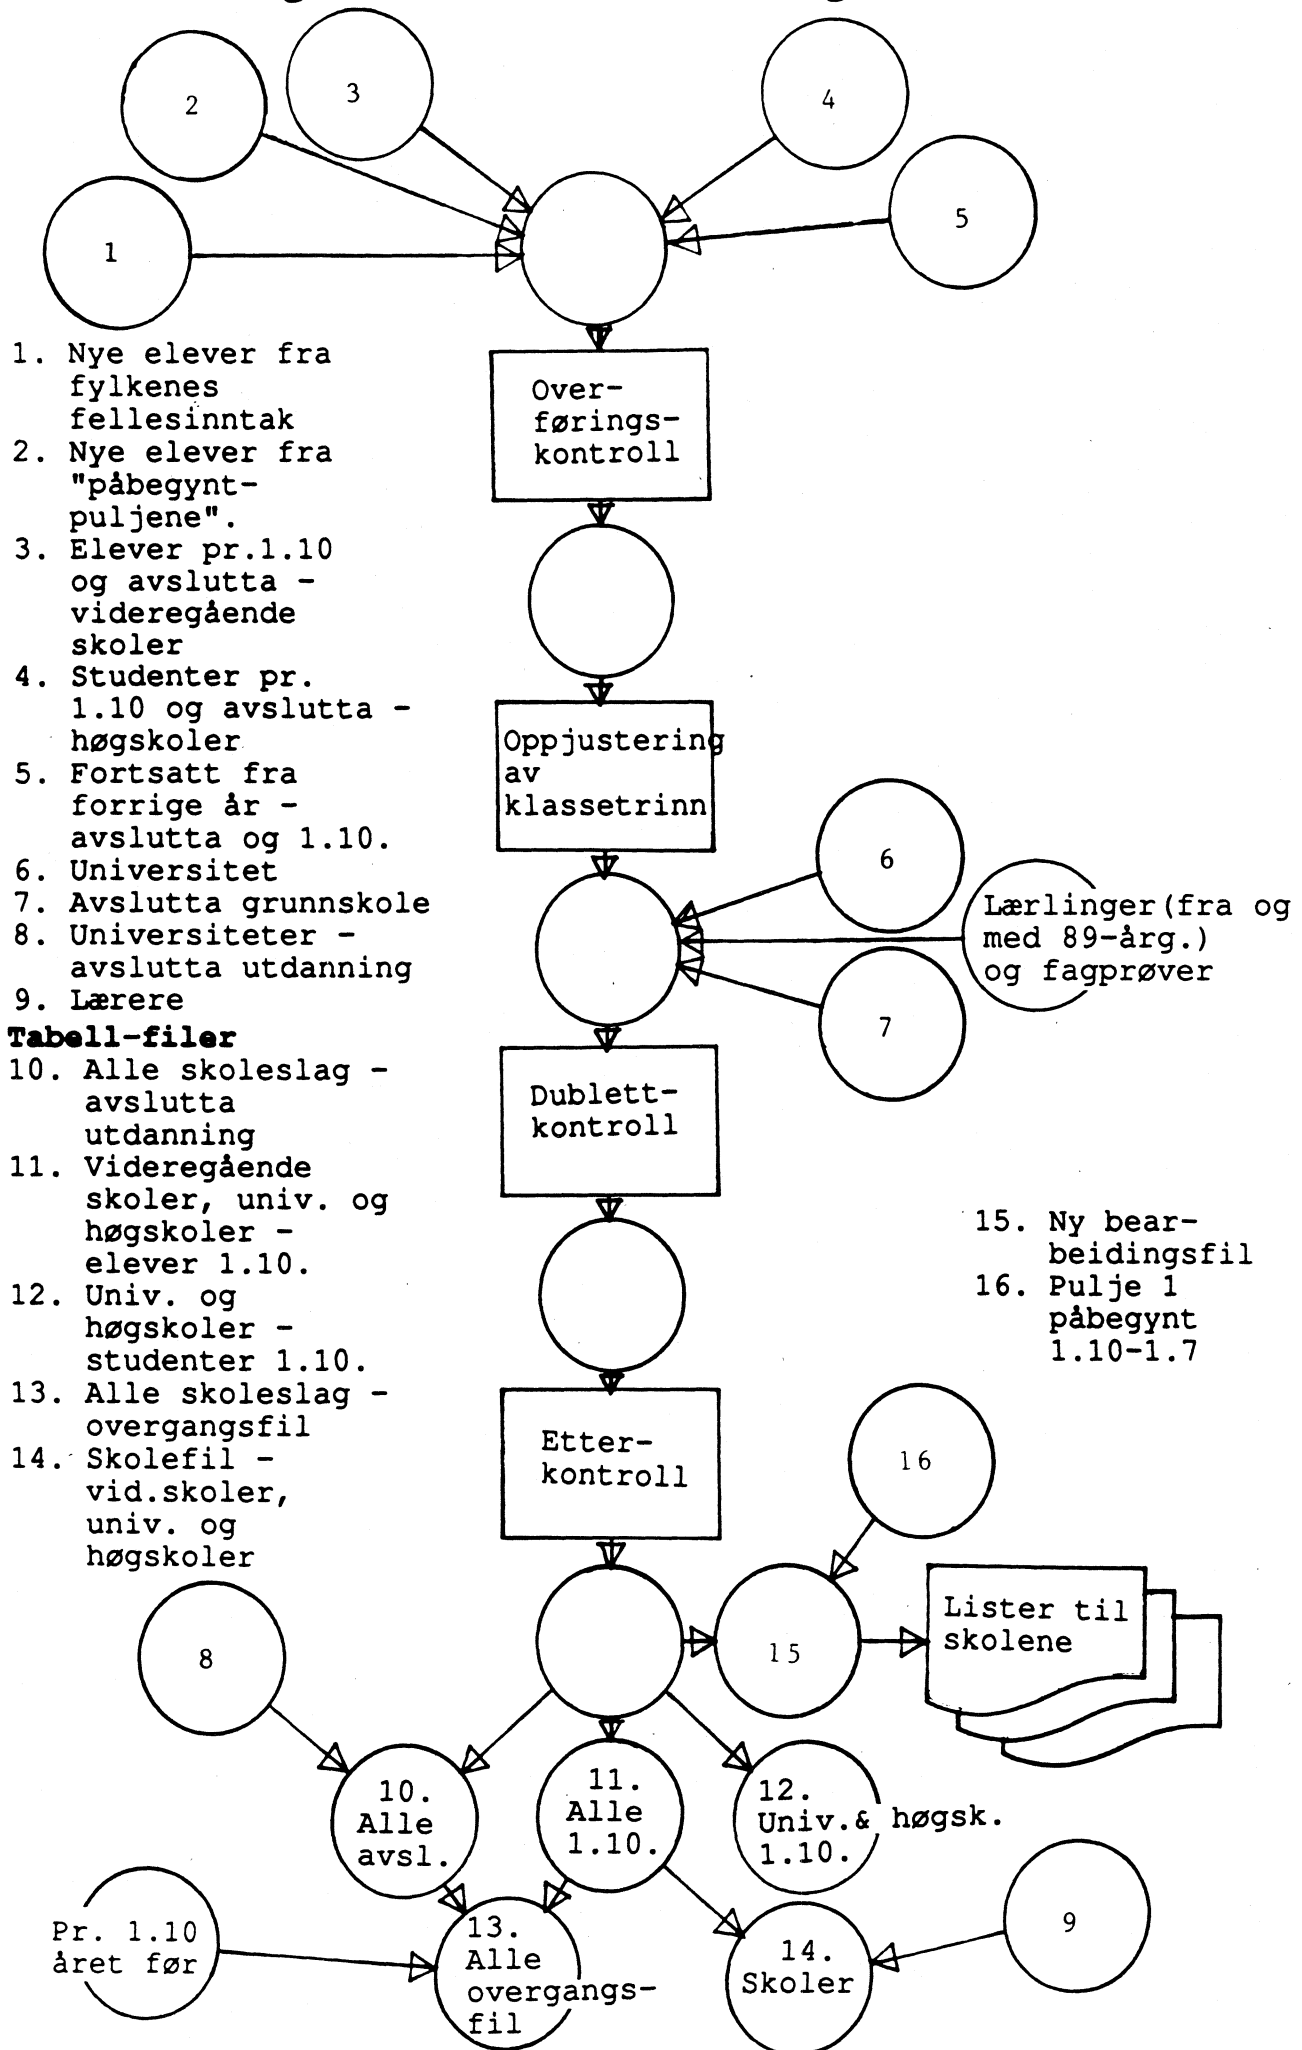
2

3

4

5

1

1. Nye elever fra fylkenes fellesinntak
2. Nye elever fra "påbegynt-puljene".
3. Elever pr.1.10 og avslutta - videregående skoler
4. Studenter pr. 1.10 og avslutta - høgskoler
5. Fortsatt fra forrige år - avslutta og 1.10.
6. Universitet
7. Avslutta grunnskole
8. Universiteter - avslutta utdanning
9. Lærere

**Tabell-filer**

10. Alle skoleslag - avslutta utdanning
11. Videregående skoler, univ. og høgskoler - elever 1.10.
12. Univ. og høgskoler - studenter 1.10.
13. Alle skoleslag - overgangsfil
14. Skolefil - vid.skoler, univ. og høgskoler

Overføringskontroll

Oppjustering av klassetrinn

6

Lærlinger(fra og med 89-årg.) og fagprøver

7

Dublett-kontroll

15. Ny bearbeidingsfil
16. Pulje 1 påbegynt 1.10-1.7

Etter-kontroll

16

8

15

Lister til skolene

10. Alle avsl.

11. Alle 1.10.

12. Univ.& høgsk. 1.10.

Pr. 1.10 året før

13. Alle overgangsfil

14. Skoler

9